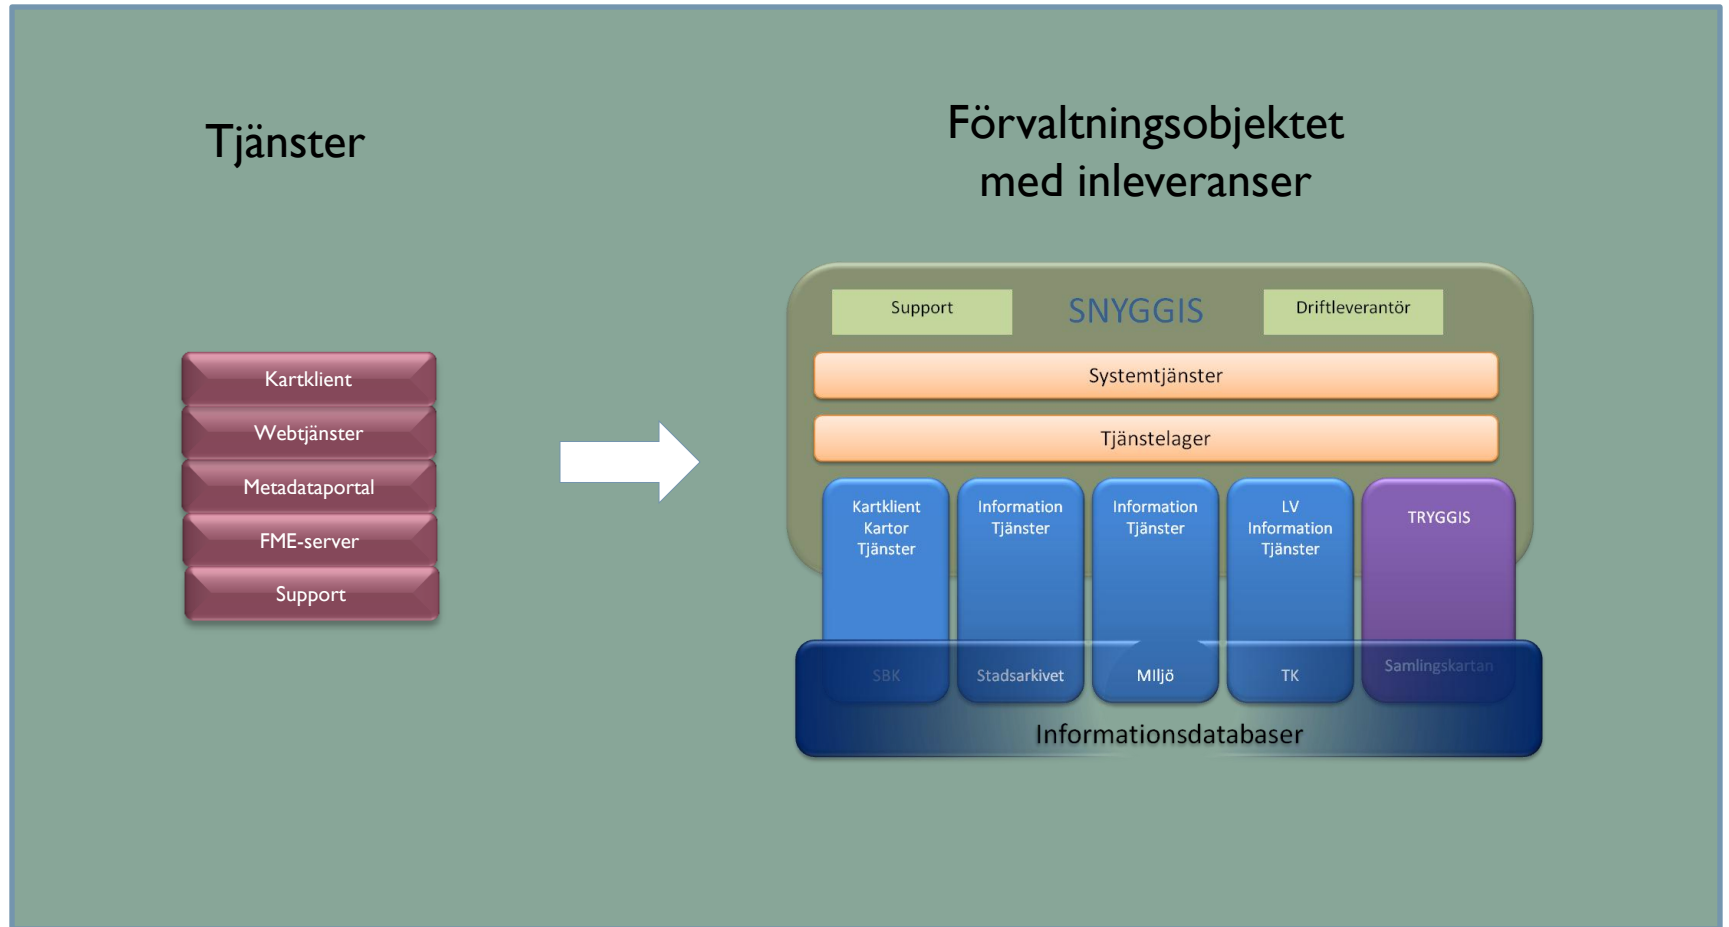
Tjänster

Kartklient

Webtjänster

Metadataportal

FME-server

Support

Förvaltningsobjektet med inleveranser

Support

SNYGGIS

Driftleverantör

Systemtjänster

Tjänstelager

Kartklient Kartor Tjänster

Information Tjänster

Information Tjänster

LV Information Tjänster

TRYGGIS

SBK

Stadsarkivet

Miljö

TK

Samlingskartan

Informationsdatabaser